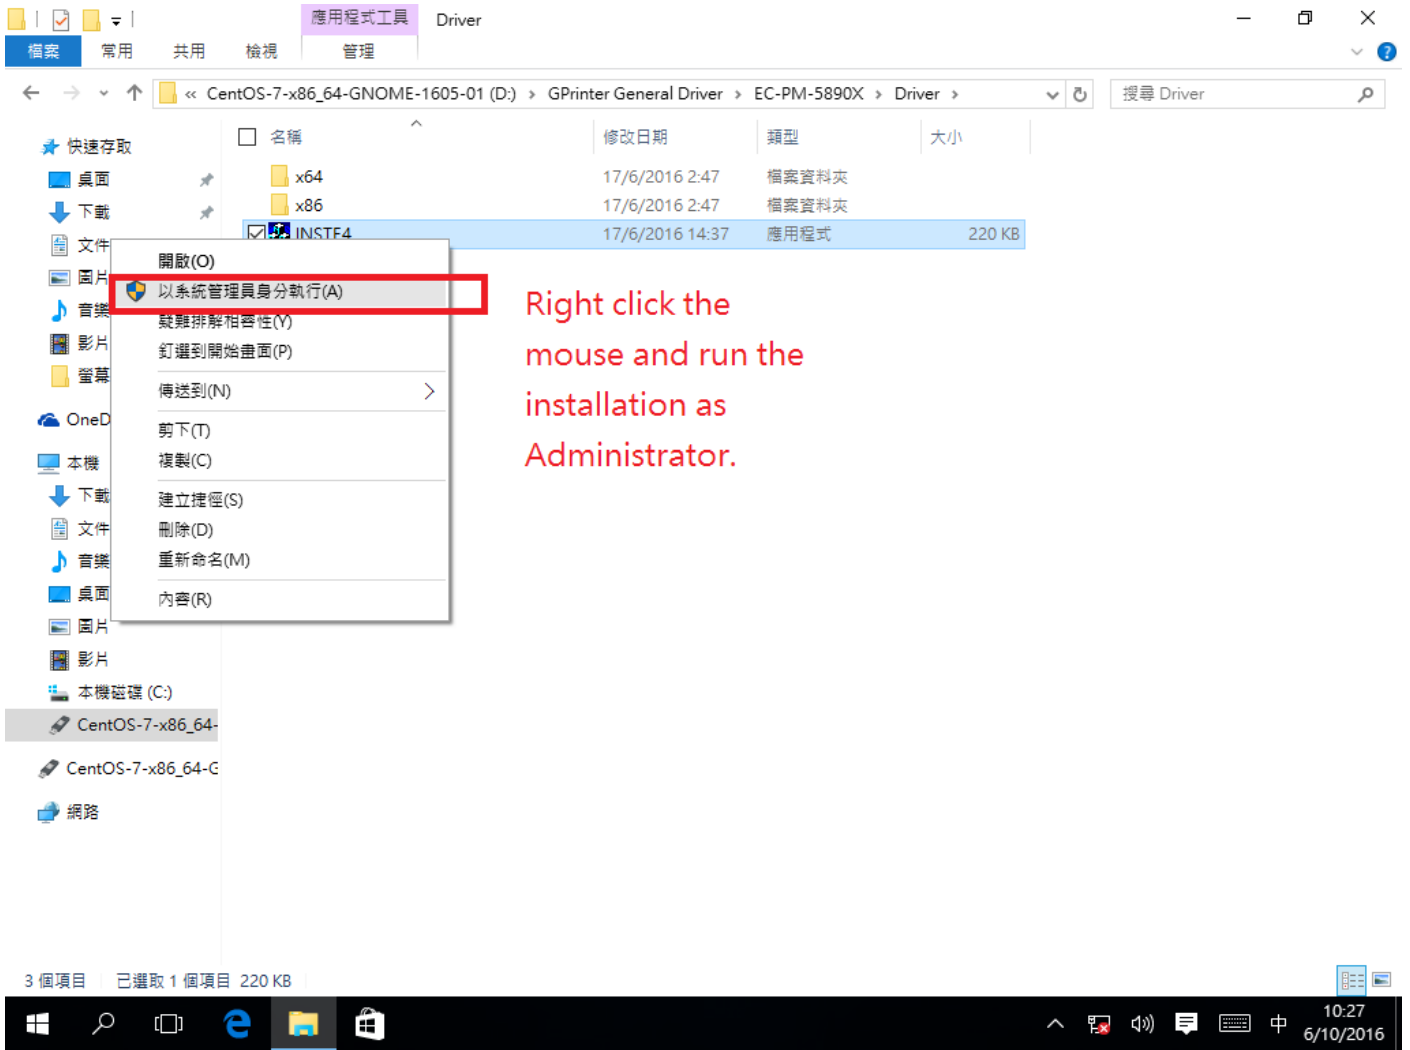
應用程式工具 Driver

檔案 常用 共用 檢視 管理

« CentOS-7-x86_64-GNOME-1605-01 (D:) › GPrinter General Driver › EC-PM-5890X › Driver ›

搜尋 Driver

快速存取
桌面
下載
文件
圖片
音樂
影片
螢幕
OneD
本機
下載
文件
音樂
桌面
圖片
影片
本機磁碟 (C:)
CentOS-7-x86_64-
CentOS-7-x86_64-G
網路

| 名稱 | 修改日期 | 類型 | 大小 |
|---|---|---|---|
| x64 | 17/6/2016 2:47 | 檔案資料夾 | |
| x86 | 17/6/2016 2:47 | 檔案資料夾 | |
| INSTF4 | 17/6/2016 14:37 | 應用程式 | 220 KB |

開啟(O)
以系統管理員身分執行(A)
疑難排解相容性(Y)
釘選到開始畫面(P)
傳送到(N)
剪下(T)
複製(C)
建立捷徑(S)
刪除(D)
重新命名(M)
內容(R)

Right click the mouse and run the installation as Administrator.

3 個項目 已選取 1 個項目 220 KB

中 10:27 6/10/2016